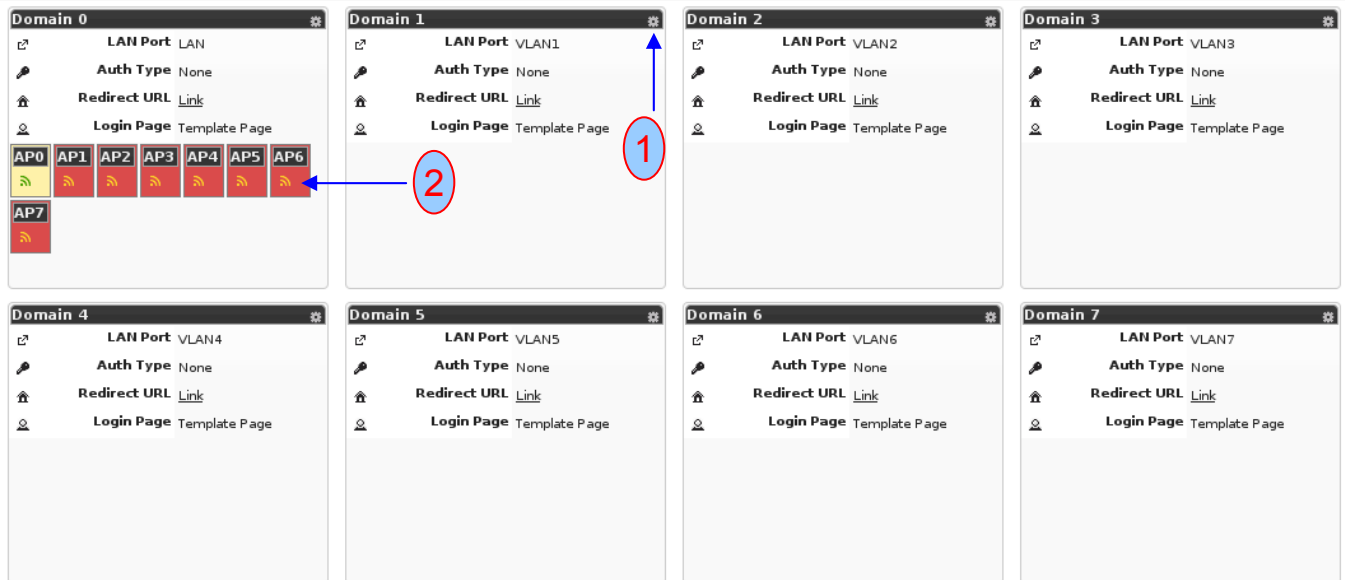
Domain 0
LAN Port LAN
Auth Type None
Redirect URL Link
Login Page Template Page
AP0 AP1 AP2 AP3 AP4 AP5 AP6
AP7

Domain 1
LAN Port VLAN1
Auth Type None
Redirect URL Link
Login Page Template Page

1

2

Domain 2
LAN Port VLAN2
Auth Type None
Redirect URL Link
Login Page Template Page

Domain 3
LAN Port VLAN3
Auth Type None
Redirect URL Link
Login Page Template Page

Domain 4
LAN Port VLAN4
Auth Type None
Redirect URL Link
Login Page Template Page

Domain 5
LAN Port VLAN5
Auth Type None
Redirect URL Link
Login Page Template Page

Domain 6
LAN Port VLAN6
Auth Type None
Redirect URL Link
Login Page Template Page

Domain 7
LAN Port VLAN7
Auth Type None
Redirect URL Link
Login Page Template Page